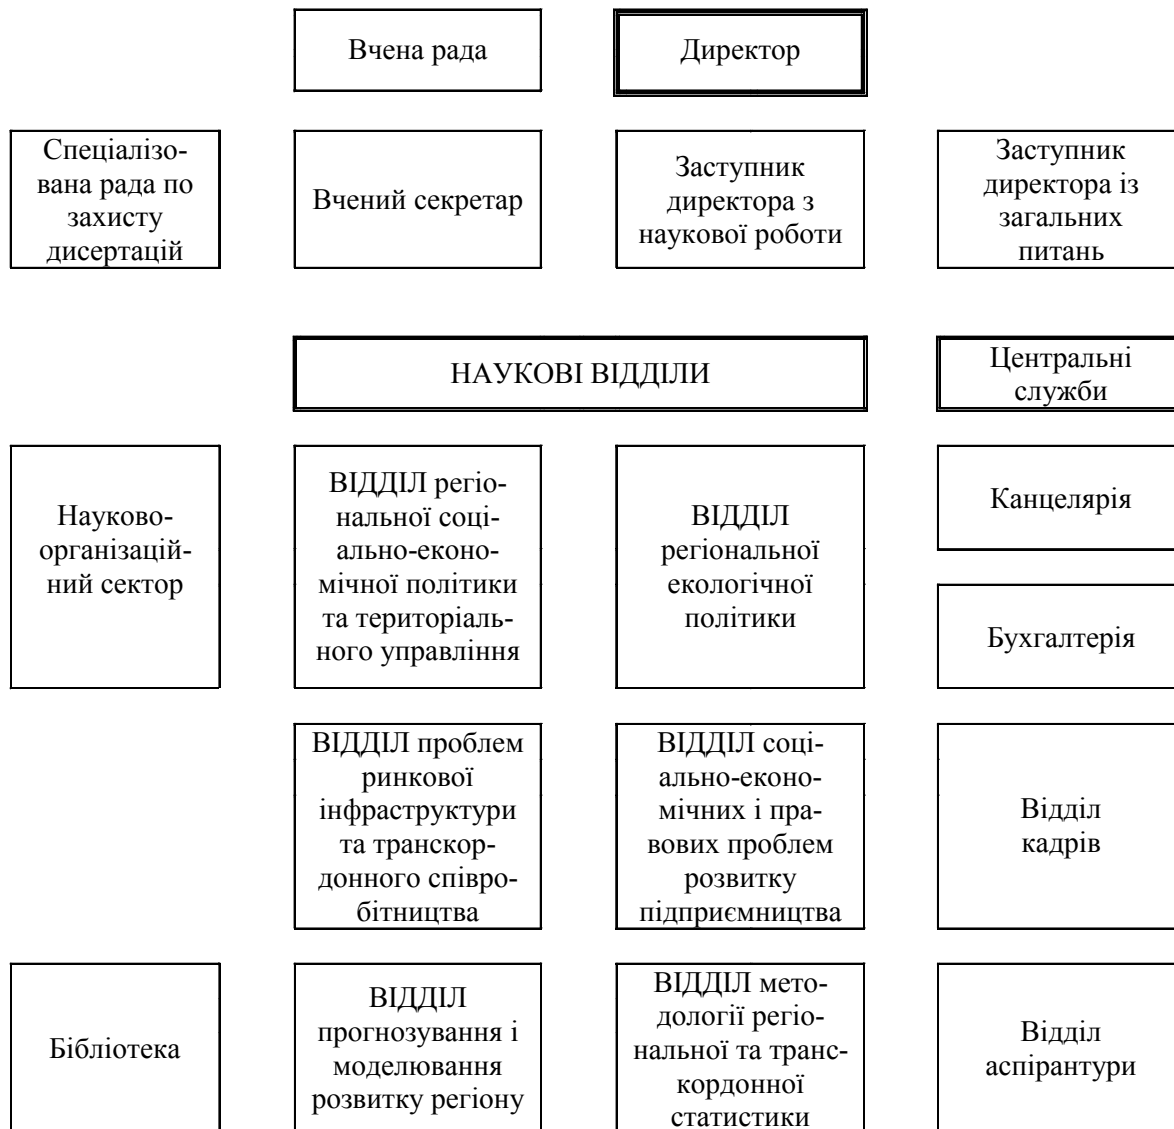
Вчена рада

Директор

Спеціалізована рада по захисту дисертацій

Вчений секретар

Заступник директора з наукової роботи

Заступник директора із загальних питань

НАУКОВІ ВІДДІЛИ

Центральні служби

Науково-організаційний сектор

ВІДДІЛ регіональної соціально-економічної політики та територіального управління

ВІДДІЛ регіональної екологічної політики

Канцелярія

Бухгалтерія

ВІДДІЛ проблем ринкової інфраструктури та транскордонного співробітництва

ВІДДІЛ соціально-економічних і правових проблем розвитку підприємництва

Відділ кадрів

Бібліотека

ВІДДІЛ прогнозування і моделювання розвитку регіону

ВІДДІЛ методології регіональної та транскордонної статистики

Відділ аспірантури